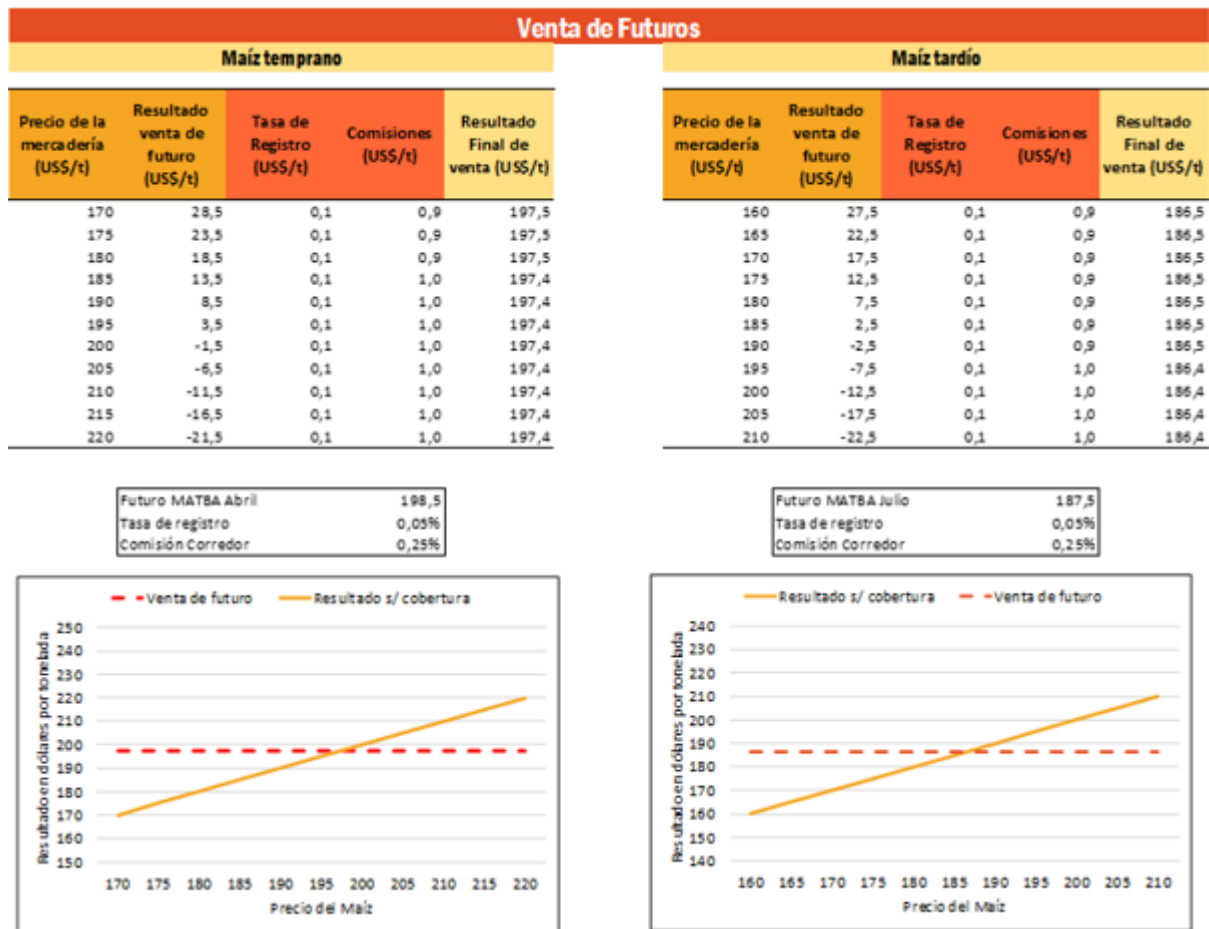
Venta de Futuros

Maíz temprano

| Precio de la mercadería (US$/t) | Resultado venta de futuro (US$/t) | Tasa de Registro (US$/t) | Comisiones (US$/t) | Resultado Final de venta (US$/t) |
|---|---|---|---|---|
| 170 | 28,5 | 0,1 | 0,9 | 197,5 |
| 175 | 23,5 | 0,1 | 0,9 | 197,5 |
| 180 | 18,5 | 0,1 | 0,9 | 197,5 |
| 185 | 13,5 | 0,1 | 1,0 | 197,4 |
| 190 | 8,5 | 0,1 | 1,0 | 197,4 |
| 195 | 3,5 | 0,1 | 1,0 | 197,4 |
| 200 | -1,5 | 0,1 | 1,0 | 197,4 |
| 205 | -6,5 | 0,1 | 1,0 | 197,4 |
| 210 | -11,5 | 0,1 | 1,0 | 197,4 |
| 215 | -16,5 | 0,1 | 1,0 | 197,4 |
| 220 | -21,5 | 0,1 | 1,0 | 197,4 |

| Futuro MATBA Abril | 198,5 |
|---|---|
| Tasa de registro | 0,05% |
| Comisión Corredor | 0,25% |

Venta de futuro — Resultado s/ cobertura
250 240 230 220 210 200 190 180 170 160 150
Resultado en dólares por tonelada
170 175 180 185 190 195 200 205 210 215 220
Precio del Maíz

Maíz tardío

| Precio de la mercadería (US$/t) | Resultado venta de futuro (US$/t) | Tasa de Registro (US$/t) | Comisiones (US$/t) | Resultado Final de venta (US$/t) |
|---|---|---|---|---|
| 160 | 27,5 | 0,1 | 0,9 | 186,5 |
| 165 | 22,5 | 0,1 | 0,9 | 186,5 |
| 170 | 17,5 | 0,1 | 0,9 | 186,5 |
| 175 | 12,5 | 0,1 | 0,9 | 186,5 |
| 180 | 7,5 | 0,1 | 0,9 | 186,5 |
| 185 | 2,5 | 0,1 | 0,9 | 186,5 |
| 190 | -2,5 | 0,1 | 0,9 | 186,5 |
| 195 | -7,5 | 0,1 | 1,0 | 186,4 |
| 200 | -12,5 | 0,1 | 1,0 | 186,4 |
| 205 | -17,5 | 0,1 | 1,0 | 186,4 |
| 210 | -22,5 | 0,1 | 1,0 | 186,4 |

| Futuro MATBA Julio | 187,5 |
|---|---|
| Tasa de registro | 0,05% |
| Comisión Corredor | 0,25% |

Resultado s/ cobertura — Venta de futuro
240 230 220 210 200 190 180 170 160 150 140
Resultado en dólares por tonelada
160 165 170 175 180 185 190 195 200 205 210
Precio del Maíz